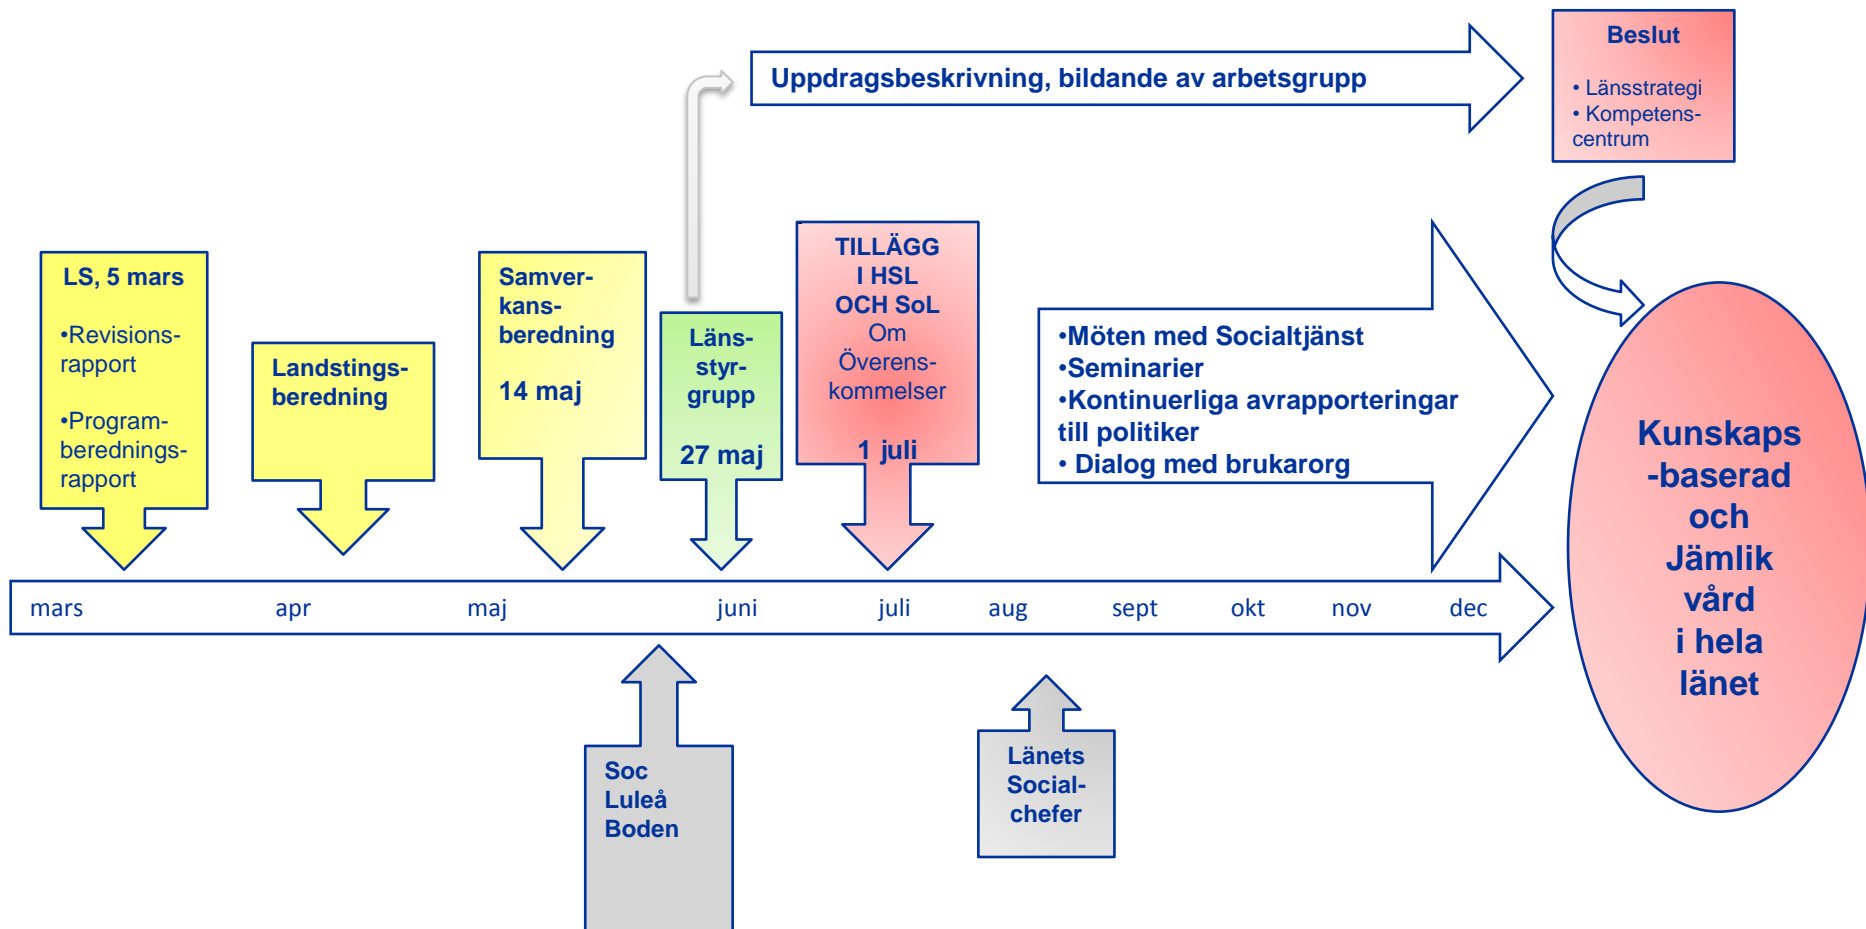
Uppdragsbeskrivning, bildande av arbetsgrupp

Beslut

• Länsstrategi
• Kompetens-centrum

LS, 5 mars

•Revisions-rapport

•Program-berednings-rapport

Landstings-beredning

Samver-kans-beredning

14 maj

Läns-styr-grupp

27 maj

TILLÄGG I HSL OCH SoL
Om Överens-kommelser

1 juli

•Möten med Socialtjänst
•Seminarier
•Kontinuerliga avrapporteringar till politiker
• Dialog med brukarorg

Kunskaps -baserad och Jämlik vård i hela länet

mars apr maj juni juli aug sept okt nov dec

Soc Luleå Boden

Länets Social-chefer